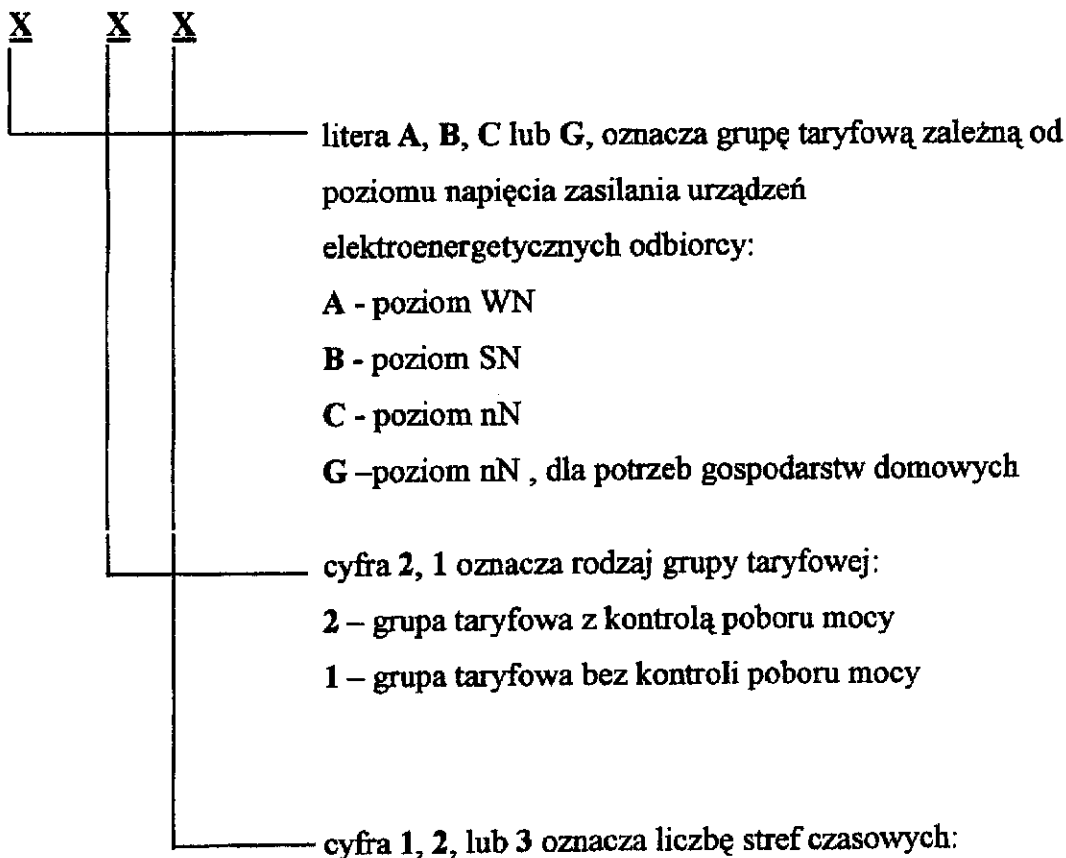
X X X

litera A, B, C lub G, oznacza grupę taryfową zależną od poziomu napięcia zasilania urządzeń elektroenergetycznych odbiorcy:
A - poziom WN
B - poziom SN
C - poziom nN
G –poziom nN , dla potrzeb gospodarstw domowych

cyfra 2, 1 oznacza rodzaj grupy taryfowej:
2 – grupa taryfowa z kontrolą poboru mocy
1 – grupa taryfowa bez kontroli poboru mocy

cyfra 1, 2, lub 3 oznacza liczbę stref czasowych: